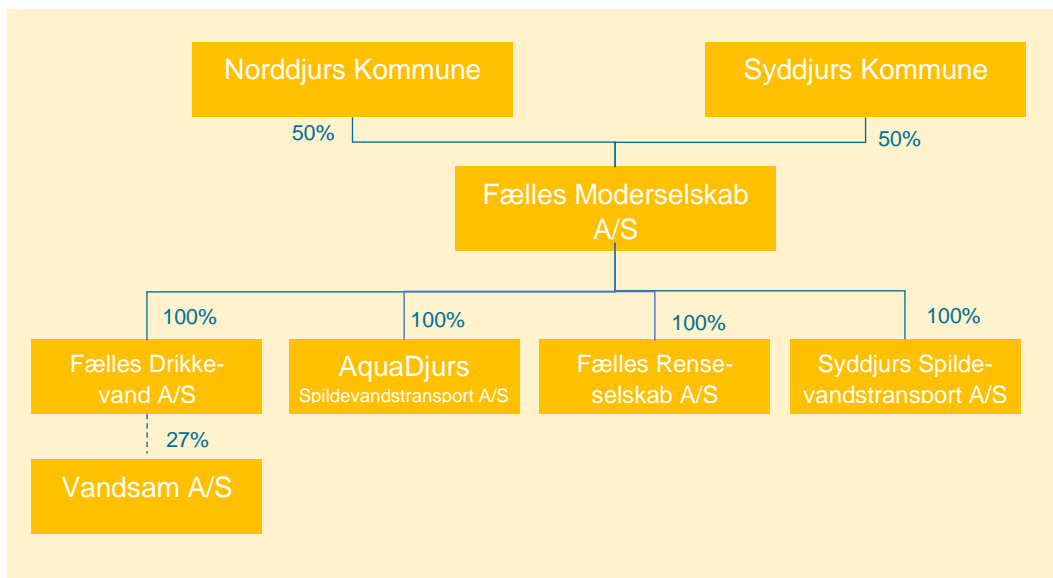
Norddjurs Kommune

Syddjurs Kommune

50%

50%

Fælles Moderselskab A/S

100%

100%

100%

100%

Fælles Drikkevand A/S

AquaDjurs
Spildevandstransport A/S

Fælles Renseselskab A/S

Syddjurs Spildevandstransport A/S

27%

Vandsam A/S